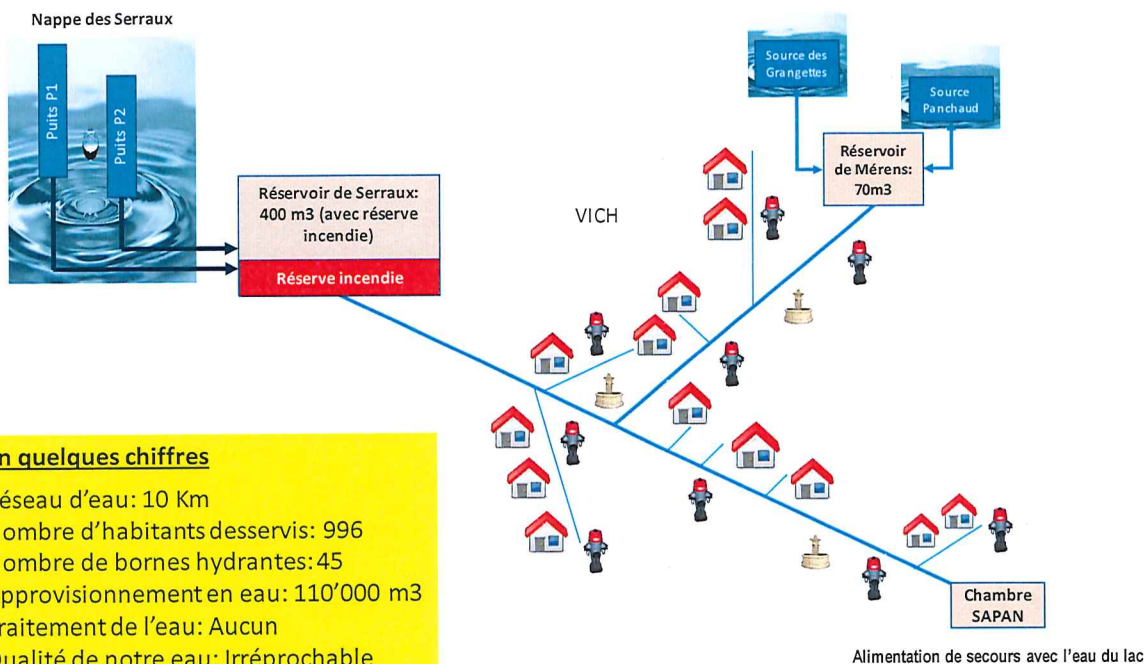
Nappe des Serraux

Puits P1

Puits P2

Réservoir de Serraux: 400 m3 (avec réserve incendie)

Réserve incendie

VICH

Source des Grangettes

Source Panchaud

Réservoir de Mérens: 70m3

n quelques chiffres

éseau d'eau: 10 Km
ombre d'habitants desservis: 996
ombre de bornes hydrantes: 45
pprovisionnement en eau: 110'000 m3
raitement de l'eau: Aucun
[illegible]ualité de notre eau: Irréprochable

Chambre SAPAN

Alimentation de secours avec l'eau du lac